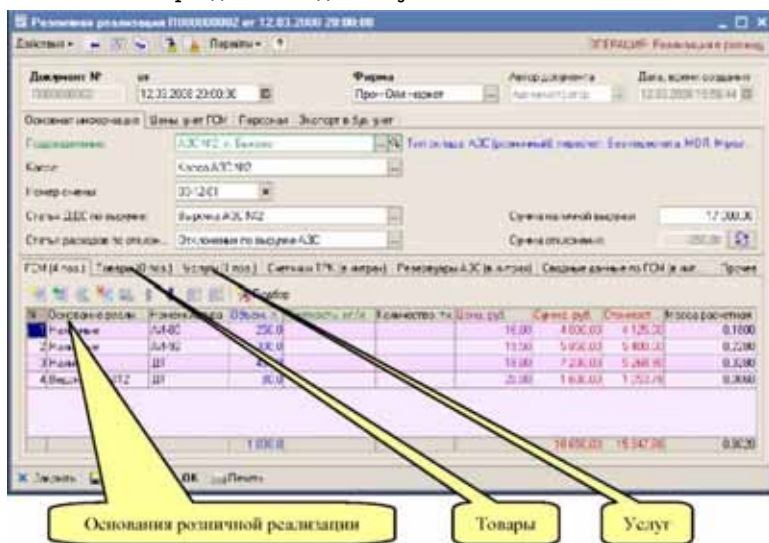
Розничная реализация П0000002 от 12.03.2008 20:00:00

Действия • Перейти • ?

ОПЕРАЦИЯ: Реализация в розницу

Документ № П0000002
от 12.03.2008 20:00:00
Фирма Про-Ойл-маркет
Автор документа Администратор
Дата, время создания 12.03.2008 15:56:44

Основная информация | Цены учет ГСМ | Персонал | Экспорт в бух. учет

Подразделение: АЗС №2 г. Бихово
Тип склада: АЗС (розничный), перевозчик: Без перевозчика, МОЛ: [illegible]
Касса: Касса АЗС №2
Номер смены: 20-12-01
Статья ДДС по выручке: Выручка АЗС №2
Сумма наличной выручки: 17 200,00
Статья расходов по отклонениям: Отклонения по выручке АЗС
Сумма отклонения: -250,00

ГСМ (4 поз.) | Товары (0 поз.) | Услуги (1 поз.) | Счетчики ТРК (в литрах) | Резервуары АЗС (в литрах) | Сводные данные по ГСМ (в лит. | Прочее

Подбор

| N | Основание реализации | Номенклатура | Объем, л | Плотность, кг/л | Количество, т | Цена, руб. | Сумма, руб. | Стоимость | Масса расчетная |
|---|---|---|---|---|---|---|---|---|---|
| 1 | Наличные | АИ-80 | 250,0 | | | 16,00 | 4 000,00 | 4 125,30 | 0,1800 |
| 2 | Наличные | АИ-92 | 300,0 | | | 11,50 | 5 850,00 | 5 400,00 | 0,2200 |
| 3 | Наличные | ДТ | 400,0 | | | 18,00 | 7 200,00 | 5 268,90 | 0,3200 |
| 4 | Ведомость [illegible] 2 | ДТ | 80,0 | | | 20,00 | 1 600,00 | 1 252,70 | 0,0600 |
| | | | 1 030,0 | | | | 18 650,00 | 15 547,00 | 0,8020 |

Закрыть | OK | Печать

Основания розничной реализации

Товары

Услуг